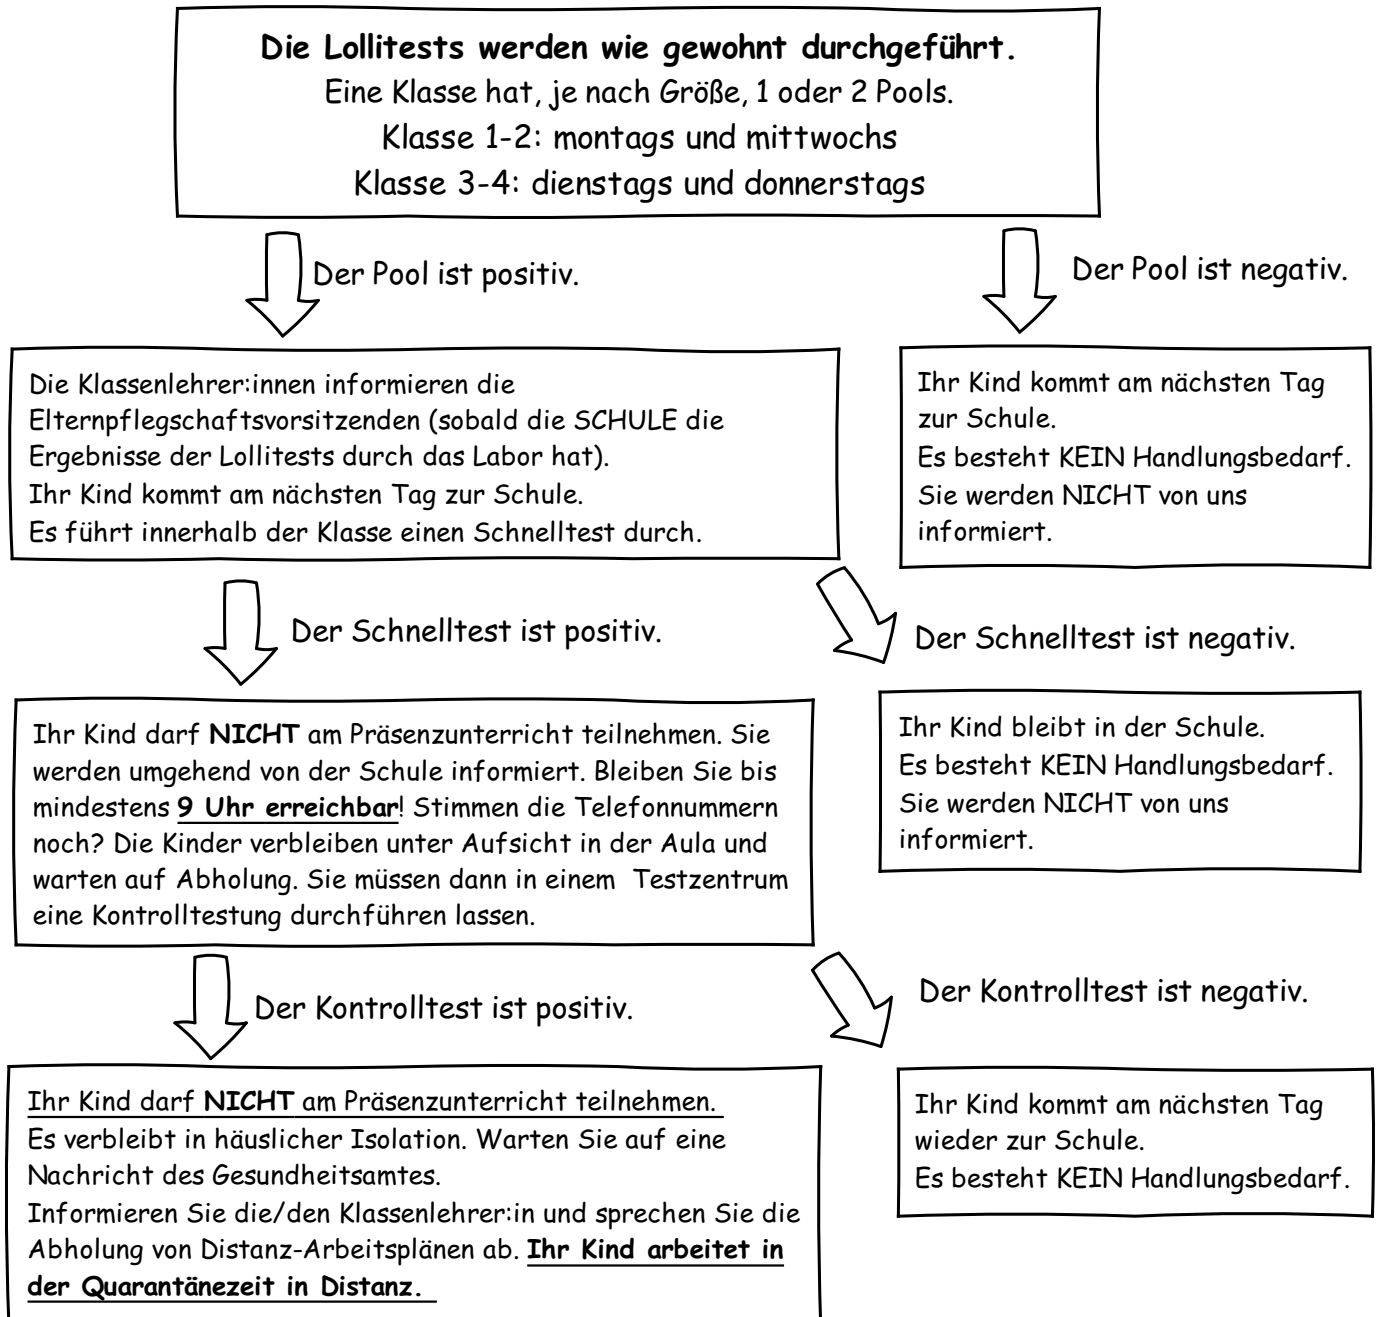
**Die Lollitests werden wie gewohnt durchgeführt.**
Eine Klasse hat, je nach Größe, 1 oder 2 Pools.
Klasse 1-2: montags und mittwochs
Klasse 3-4: dienstags und donnerstags

Der Pool ist positiv.

Die Klassenlehrer:innen informieren die Elternpflegschaftsvorsitzenden (sobald die SCHULE die Ergebnisse der Lollitests durch das Labor hat).
Ihr Kind kommt am nächsten Tag zur Schule.
Es führt innerhalb der Klasse einen Schnelltest durch.

Der Schnelltest ist positiv.

Ihr Kind darf **NICHT** am Präsenzunterricht teilnehmen. Sie werden umgehend von der Schule informiert. Bleiben Sie bis mindestens **9 Uhr erreichbar**! Stimmen die Telefonnummern noch? Die Kinder verbleiben unter Aufsicht in der Aula und warten auf Abholung. Sie müssen dann in einem Testzentrum eine Kontrolltestung durchführen lassen.

Der Kontrolltest ist positiv.

Ihr Kind darf **NICHT** am Präsenzunterricht teilnehmen.
Es verbleibt in häuslicher Isolation. Warten Sie auf eine Nachricht des Gesundheitsamtes.
Informieren Sie die/den Klassenlehrer:in und sprechen Sie die Abholung von Distanz-Arbeitsplänen ab. **Ihr Kind arbeitet in der Quarantänezeit in Distanz.**

Der Pool ist negativ.

Ihr Kind kommt am nächsten Tag zur Schule.
Es besteht KEIN Handlungsbedarf.
Sie werden NICHT von uns informiert.

Der Schnelltest ist negativ.

Ihr Kind bleibt in der Schule.
Es besteht KEIN Handlungsbedarf.
Sie werden NICHT von uns informiert.

Der Kontrolltest ist negativ.

Ihr Kind kommt am nächsten Tag wieder zur Schule.
Es besteht KEIN Handlungsbedarf.